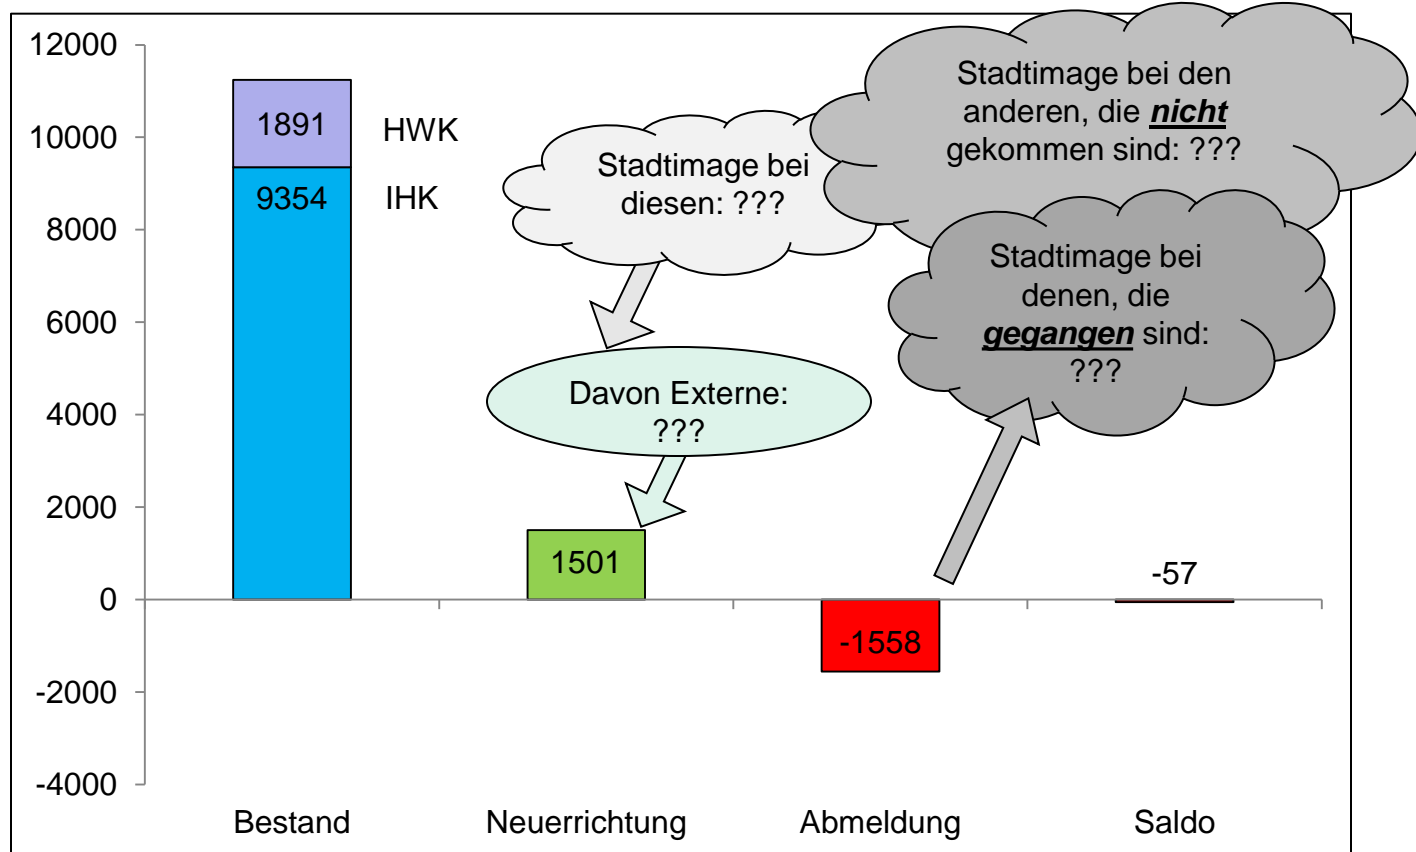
12000
10000
8000
6000
4000
2000
0
-2000
-4000

1891 HWK
9354 IHK

Stadtimage bei diesen: ???

Stadtimage bei den anderen, die ***nicht*** gekommen sind: ???

Stadtimage bei denen, die ***gegangen*** sind: ???

Davon Externe: ???

1501

-1558

-57

Bestand
Neuerrichtung
Abmeldung
Saldo